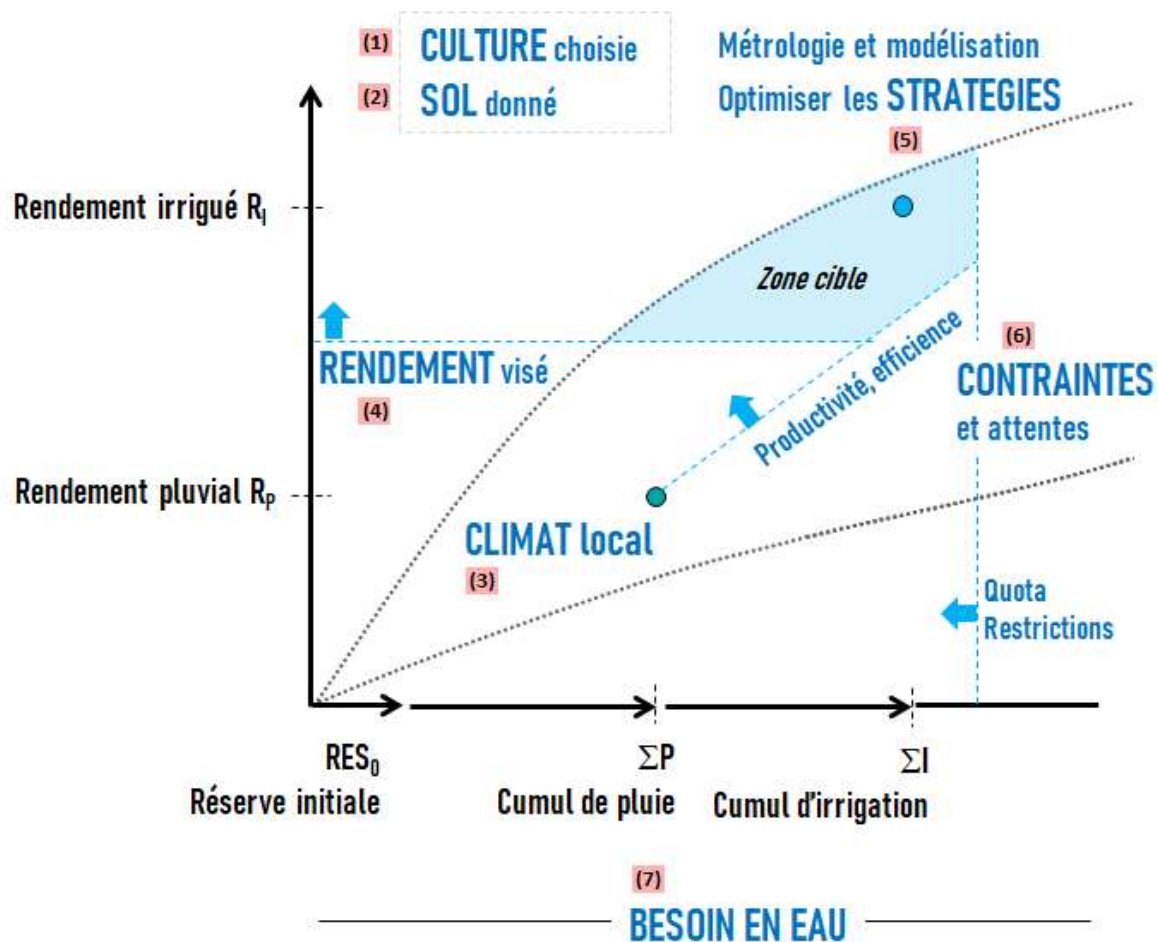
(1) CULTURE choisie
(2) SOL donné

Métrologie et modélisation
Optimiser les STRATEGIES
(5)

Rendement irrigué $R_I$

Zone cible

(6)
CONTRAINTES
et attentes

RENDEMENT visé
(4)

Productivité, efficience

Rendement pluvial $R_P$

CLIMAT local
(3)

Quota
Restrictions

$RES_0$
Réserve initiale

$\Sigma P$
Cumul de pluie

$\Sigma I$
Cumul d'irrigation

(7)
BESOIN EN EAU